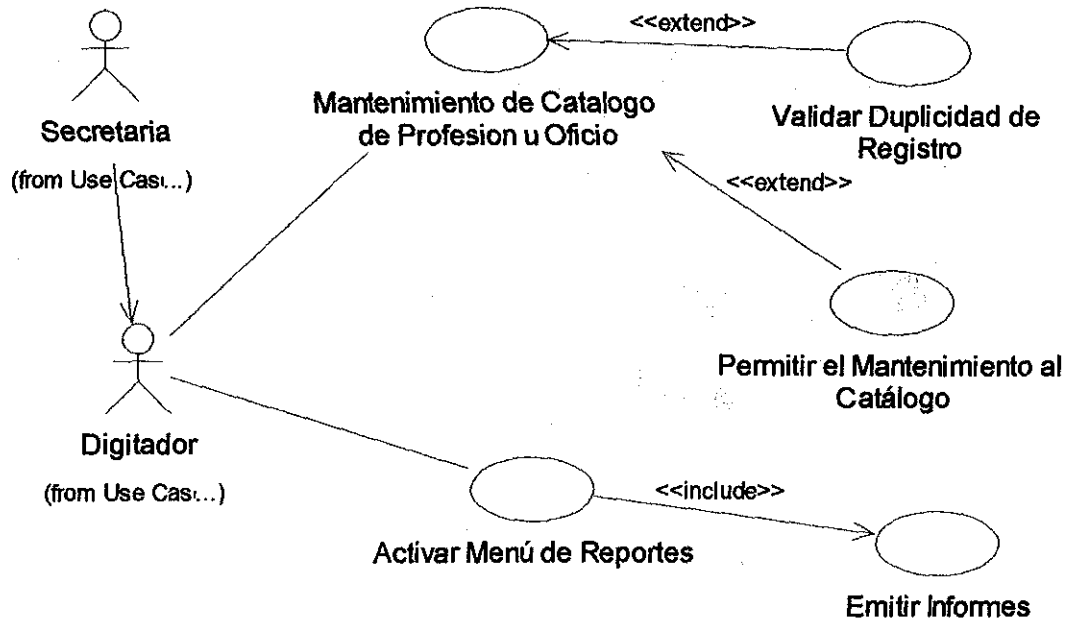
Secretaria

(from Use Cas...)

Mantenimiento de Catalogo de Profesion u Oficio

<<extend>>

Validar Duplicidad de Registro

<<extend>>

Permitir el Mantenimiento al Catálogo

Digitador

(from Use Cas...)

Activar Menú de Reportes

<<include>>

Emitir Informes